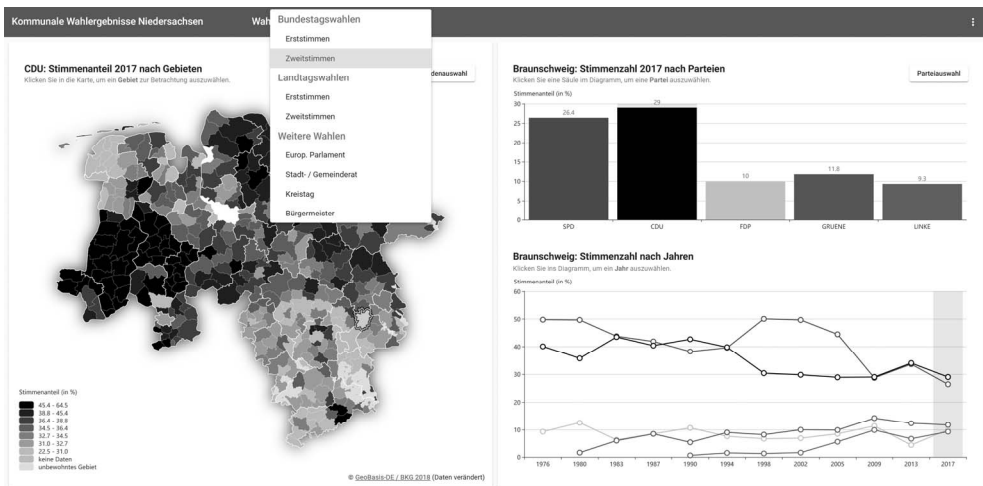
Kommunale Wahlergebnisse Niedersachsen

Wah

Bundestagswahlen
Erststimmen
Zweitstimmen
Landtagswahlen
Erststimmen
Zweitstimmen
Weitere Wahlen
Europ. Parlament
Stadt- / Gemeinderat
Kreistag
Bürgermeister

⋮

CDU: Stimmenanteil 2017 nach Gebieten
Klicken Sie in die Karte, um ein Gebiet zur Betrachtung auszuwählen.

denauswahl

Stimmenanteil (in %)
45.4 - 64.5
38.8 - 45.4
36.4 - 38.8
34.5 - 36.4
32.7 - 34.5
31.0 - 32.7
22.5 - 31.0
keine Daten
unbewohntes Gebiet

© GeoBasis-DE / BKG 2018 (Daten verändert)

Braunschweig: Stimmenzahl 2017 nach Parteien
Klicken Sie eine Säule im Diagramm, um eine Partei auszuwählen.

Parteiauswahl

Stimmenanteil (in %)
30
25
20
15
10
5
0

26.4
29
10
11.8
9.3

SPD
CDU
FDP
GRUENE
LINKE

Braunschweig: Stimmenzahl nach Jahren
Klicken Sie ins Diagramm, um ein Jahr auszuwählen.

Stimmenanteil (in %)
60
50
40
30
20
10
0

1976
1980
1983
1987
1990
1994
1998
2002
2005
2009
2013
2017